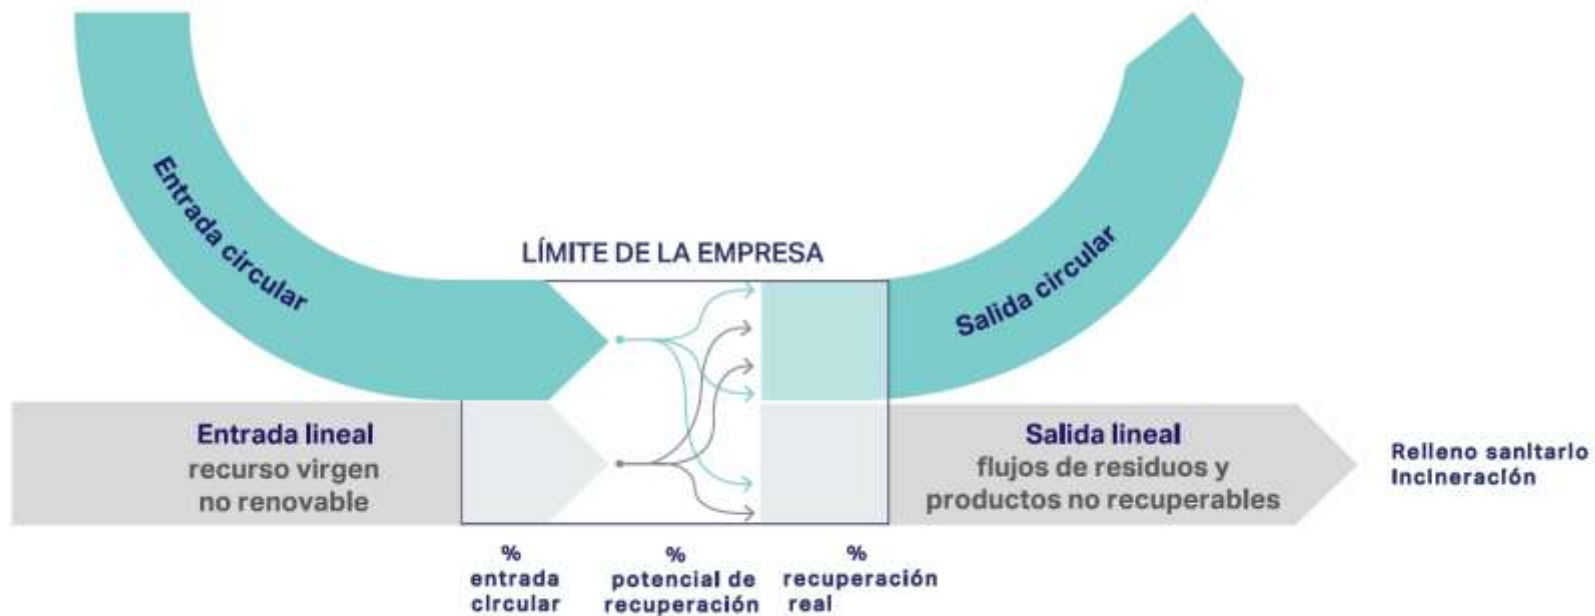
Entrada circular

LÍMITE DE LA EMPRESA

Salida circular

Entrada lineal
recurso virgen
no renovable

Salida lineal
flujos de residuos y
productos no recuperables

Relleno sanitario
Incineración

%
entrada
circular

%
potencial de
recuperación

%
recuperación
real